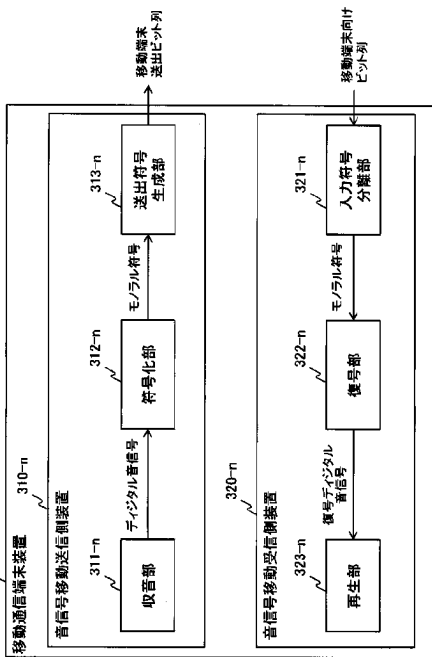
移動通信端末装置

310-n
音信号移動送信側装置

311-n
収音部

ディジタル音信号

312-n
符号化部

モノラル符号

313-n
送出符号生成部

移動端末送出ビット列

320-n
音信号移動受信側装置

323-n
再生部

復号ディジタル音信号

322-n
復号部

モノラル符号

321-n
入力符号分離部

移動端末向けビット列